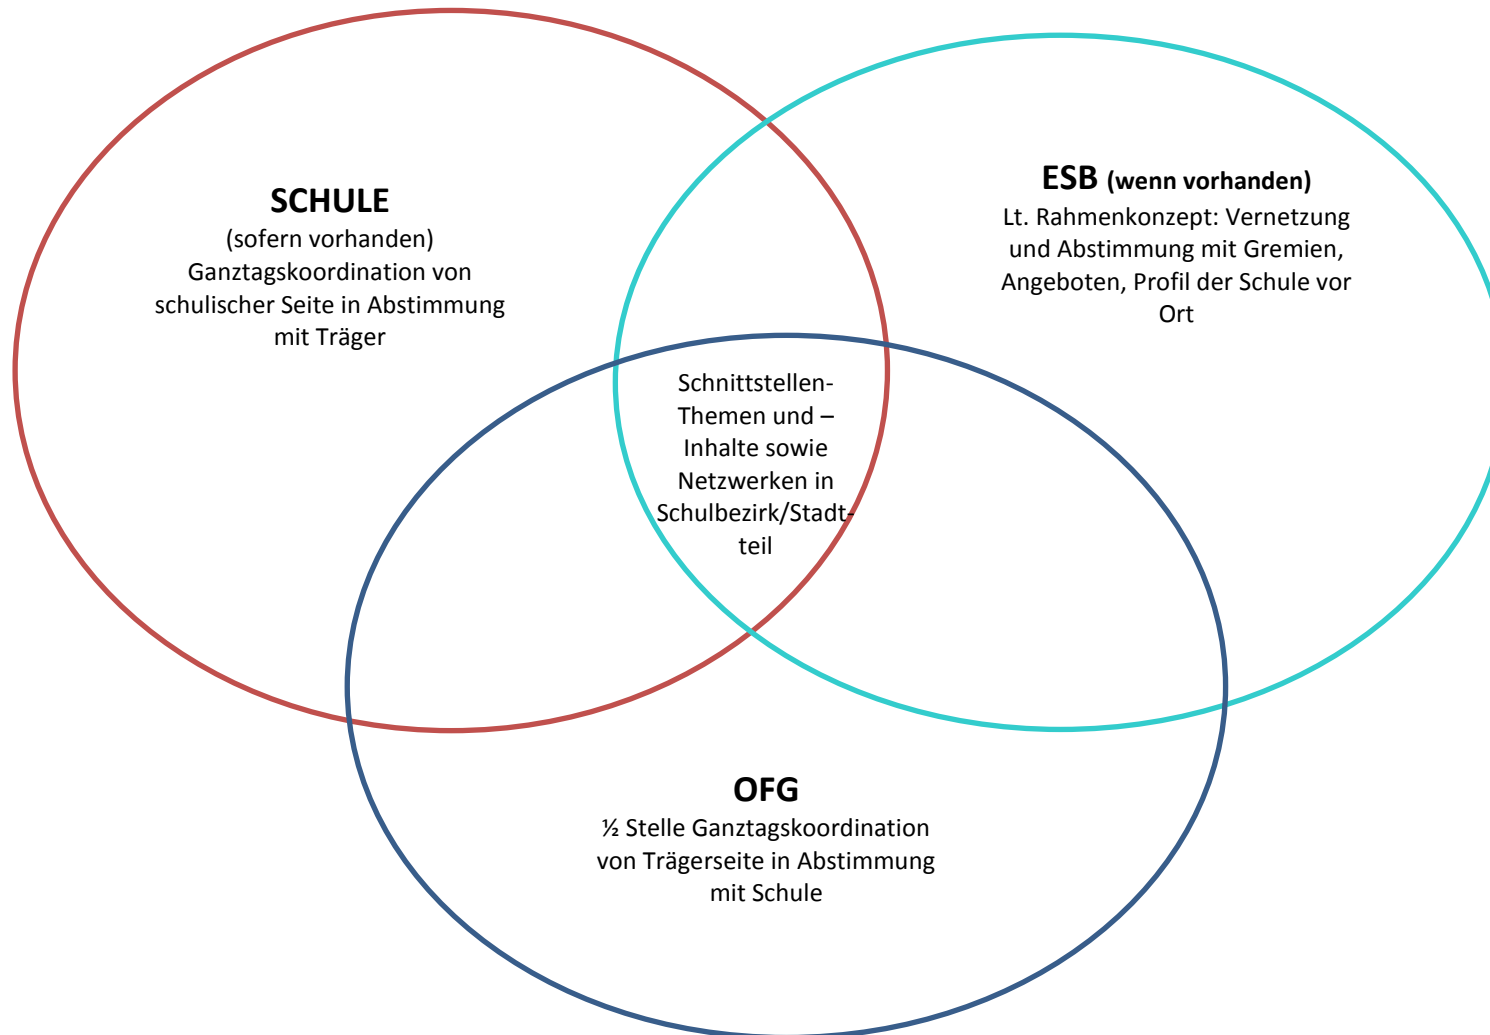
SCHULE
(sofern vorhanden) Ganztagskoordination von schulischer Seite in Abstimmung mit Träger

ESB (wenn vorhanden)
Lt. Rahmenkonzept: Vernetzung und Abstimmung mit Gremien, Angeboten, Profil der Schule vor Ort

Schnittstellen-Themen und – Inhalte sowie Netzwerken in Schulbezirk/Stadtteil

OFG
½ Stelle Ganztagskoordination von Trägerseite in Abstimmung mit Schule